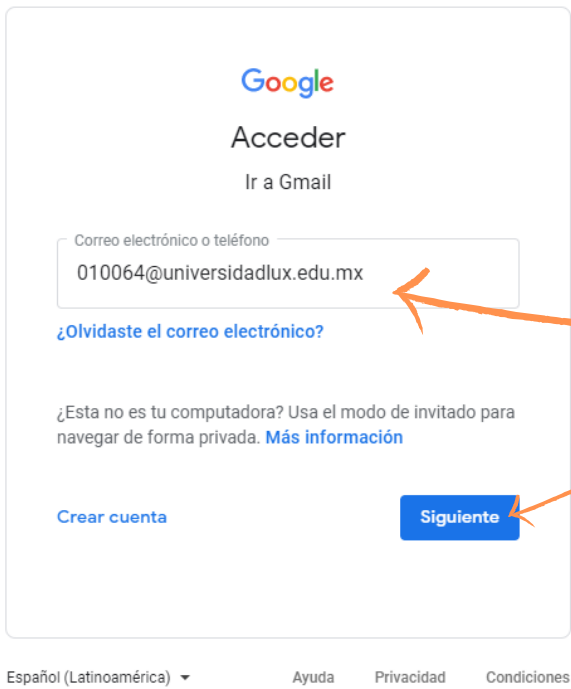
Google

Acceder

Ir a Gmail

Correo electrónico o teléfono

010064@universidadlux.edu.mx

¿Olvidaste el correo electrónico?

¿Esta no es tu computadora? Usa el modo de invitado para navegar de forma privada. Más información

Crear cuenta

Siguiente

Español (Latinoamérica)

Ayuda Privacidad Condiciones